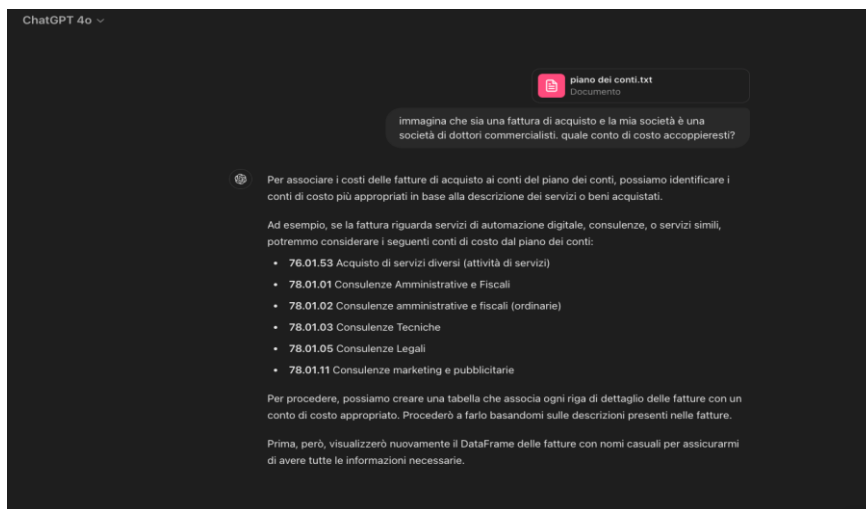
ChatGPT 4o

piano dei conti.txt
Documento

immagina che sia una fattura di acquisto e la mia società è una società di dottori commercialisti. quale conto di costo accoppieresti?

Per associare i costi delle fatture di acquisto ai conti del piano dei conti, possiamo identificare i conti di costo più appropriati in base alla descrizione dei servizi o beni acquistati.

Ad esempio, se la fattura riguarda servizi di automazione digitale, consulenze, o servizi simili, potremmo considerare i seguenti conti di costo dal piano dei conti:

- **76.01.53** Acquisto di servizi diversi (attività di servizi)
- **78.01.01** Consulenze Amministrative e Fiscali
- **78.01.02** Consulenze amministrative e fiscali (ordinarie)
- **78.01.03** Consulenze Tecniche
- **78.01.05** Consulenze Legali
- **78.01.11** Consulenze marketing e pubblicitarie

Per procedere, possiamo creare una tabella che associa ogni riga di dettaglio delle fatture con un conto di costo appropriato. Procederò a farlo basandomi sulle descrizioni presenti nelle fatture.

Prima, però, visualizzerò nuovamente il DataFrame delle fatture con nomi casuali per assicurarmi di avere tutte le informazioni necessarie.